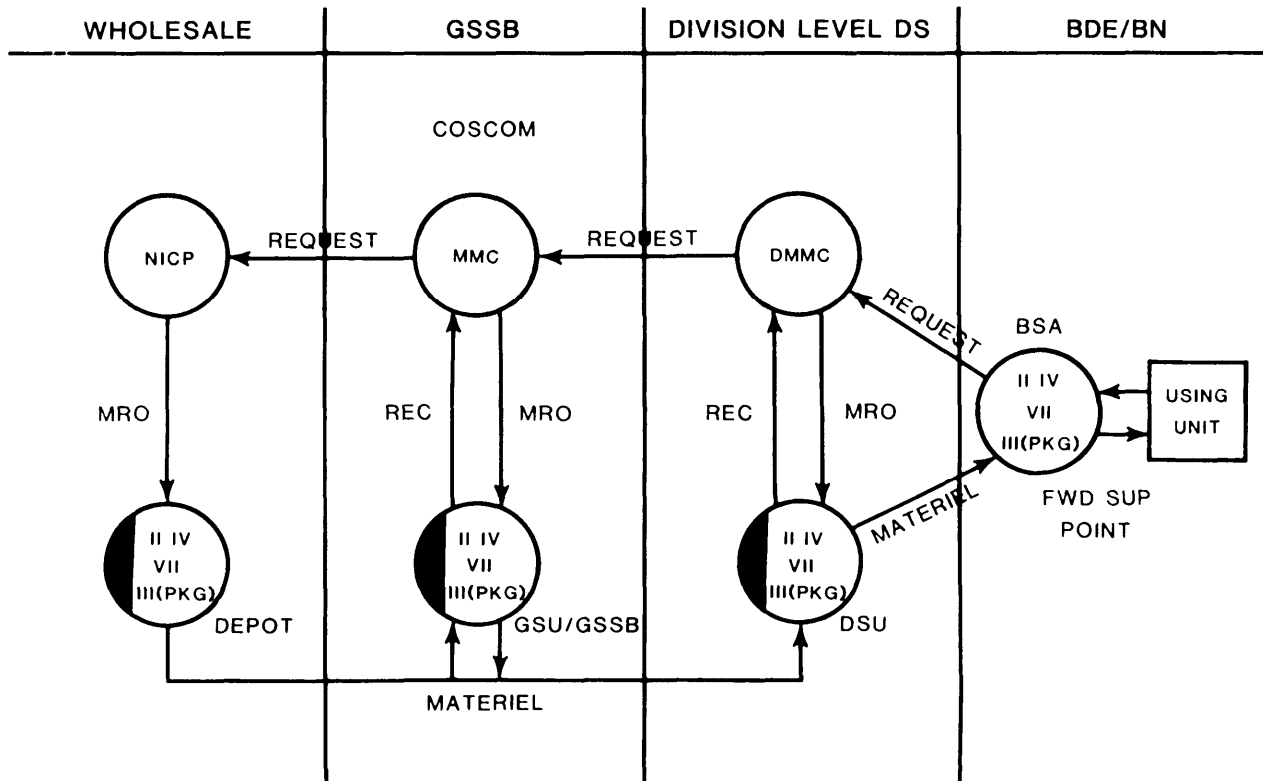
WHOLESALE

GSSB

DIVISION LEVEL DS

BDE/BN

COSCOM

NICP

REQUEST

MMC

REQUEST

DMMC

REQUEST

BSA

II IV
VII
III(PKG)

USING UNIT

MRO

REC

MRO

REC

MRO

FWD SUP POINT

MATERIEL

II IV
VII
III(PKG)

DEPOT

II IV
VII
III(PKG)

GSU/GSSB

II IV
VII
III(PKG)

DSU

MATERIEL